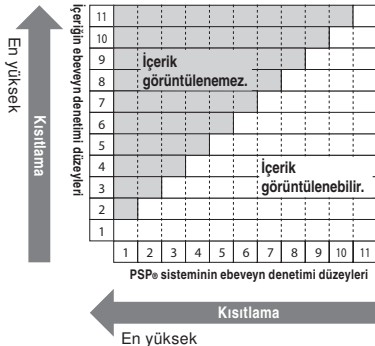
En yüksek

Kısıtlama

İçeriğin ebeveyn denetimi düzeyleri

11
10
9
8
7
6
5
4
3
2
1

İçerik görüntülenemez.

İçerik görüntülenebilir.

1 2 3 4 5 6 7 8 9 10 11

PSP® sisteminin ebeveyn denetimi düzeyleri

Kısıtlama

En yüksek